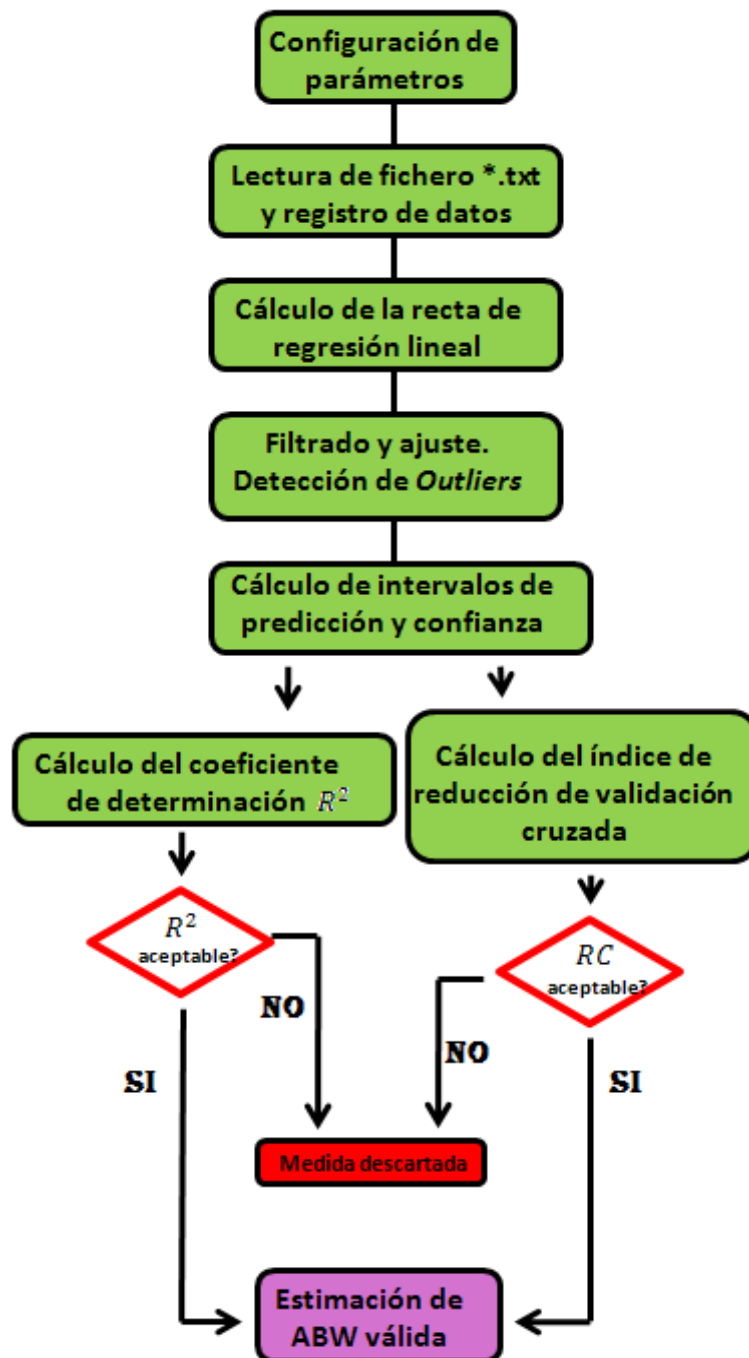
Configuración de parámetros

Lectura de fichero *.txt y registro de datos

Cálculo de la recta de regresión lineal

Filtrado y ajuste. Detección de *Outliers*

Cálculo de intervalos de predicción y confianza

Cálculo del coeficiente de determinación $R^2$

Cálculo del índice de reducción de validación cruzada

$R^2$ aceptable?

$RC$ aceptable?

NO

NO

SI

SI

Medida descartada

Estimación de ABW válida